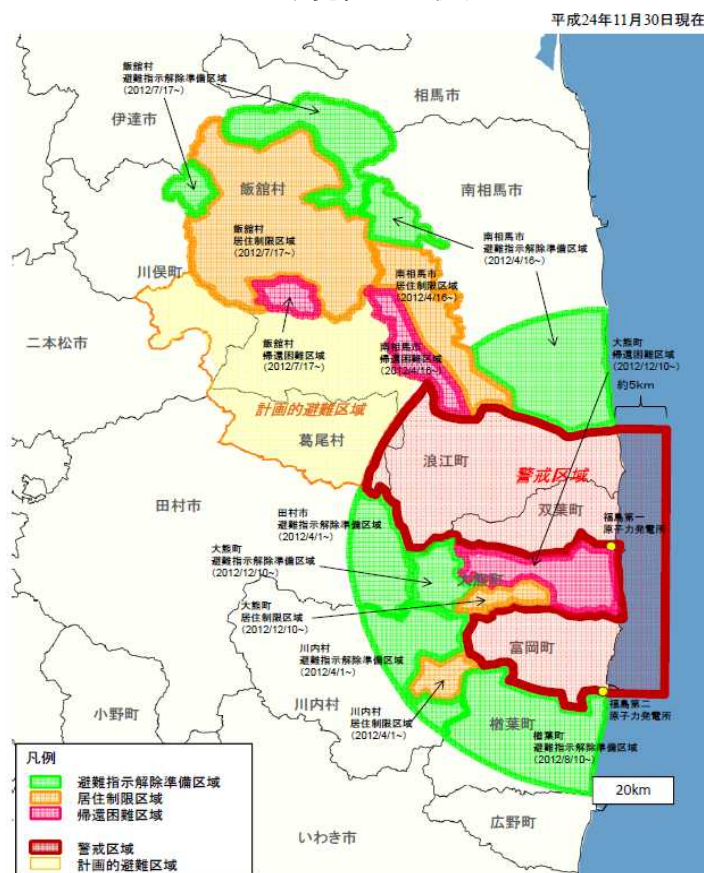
平成24年11月30日現在

飯舘村
避難指示解除準備区域
（2012/7/17~）

相馬市

伊達市

飯舘村

南相馬市

飯舘村
居住制限区域
（2012/7/17~）

南相馬市
避難指示解除準備区域
（2012/4/16~）

川俣町

南相馬市
居住制限区域
（2012/4/16~）

二本松市

飯舘村
帰還困難区域
（2012/7/17~）

南相馬市
帰還困難区域
（2012/4/16~）

大熊町
帰還困難区域
（2012/12/10~）

約5km

計画的避難区域

葛尾村

浪江町

警戒区域

田村市

双葉町

田村市
避難指示解除準備区域
（2012/4/1~）

福島第一
原子力発電所

大熊町
避難指示解除準備区域
（2012/12/10~）

大熊町

大熊町
居住制限区域
（2012/12/10~）

富岡町

川内村
避難指示解除準備区域
（2012/4/1~）

川内村

小野町

川内村
居住制限区域
（2012/4/1~）

福島第二
原子力発電所

楢葉町

楢葉町
避難指示解除準備区域
（2012/8/10~）

凡例
避難指示解除準備区域
居住制限区域
帰還困難区域

20km

いわき市

広野町

警戒区域
計画的避難区域